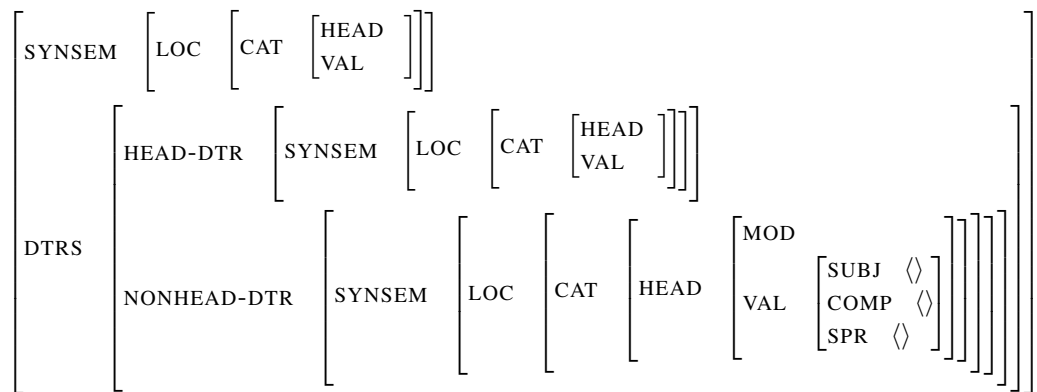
$\begin{bmatrix} \text{SYNSEM} & \begin{bmatrix} \text{LOC} & \begin{bmatrix} \text{CAT} & \begin{bmatrix} \text{HEAD} \\ \text{VAL} \end{bmatrix} \end{bmatrix} \end{bmatrix} \\ \text{DTRS} & \begin{bmatrix} \text{HEAD-DTR} & \begin{bmatrix} \text{SYNSEM} & \begin{bmatrix} \text{LOC} & \begin{bmatrix} \text{CAT} & \begin{bmatrix} \text{HEAD} \\ \text{VAL} \end{bmatrix} \end{bmatrix} \end{bmatrix} \end{bmatrix} \\ \text{NONHEAD-DTR} & \begin{bmatrix} \text{SYNSEM} & \begin{bmatrix} \text{LOC} & \begin{bmatrix} \text{CAT} & \begin{bmatrix} \text{HEAD} & \begin{bmatrix} \text{MOD} & \\ \text{VAL} & \begin{bmatrix} \text{SUBJ} & \langle\rangle \\ \text{COMP} & \langle\rangle \\ \text{SPR} & \langle\rangle \end{bmatrix} \end{bmatrix} \end{bmatrix} \end{bmatrix} \end{bmatrix} \end{bmatrix} \end{bmatrix} \end{bmatrix}$